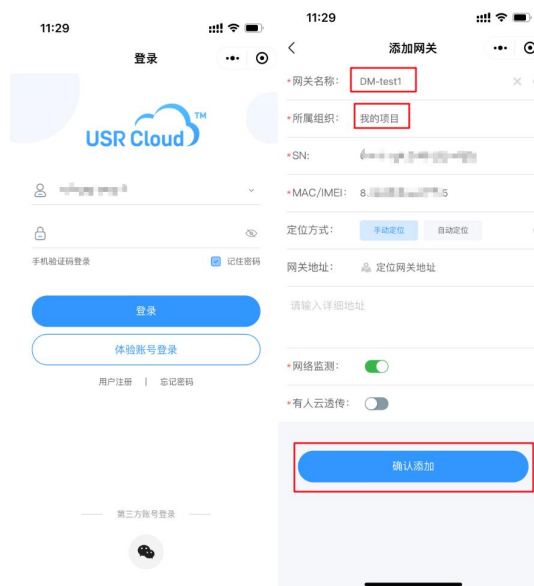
11:29

登录

USR Cloud™

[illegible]

手机验证码登录

记住密码

登录

体验账号登录

用户注册 | 忘记密码

第三方账号登录

11:29

添加网关

*网关名称: DM-test1

*所属组织: 我的项目

*SN: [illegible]

*MAC/IMEI: 8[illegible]5

定位方式: 手动定位 自动定位

网关地址: 定位网关地址

请输入详细地址

*网络监测:

*有人云透传:

确认添加